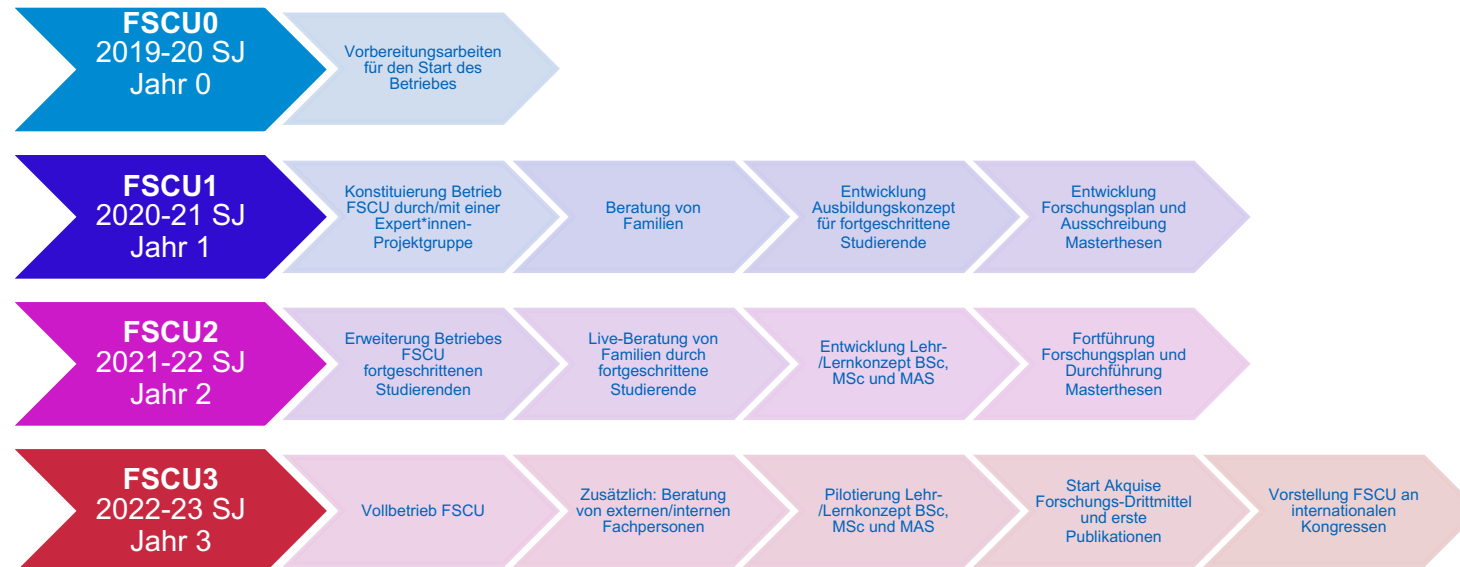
FSCU0
2019-20 SJ
Jahr 0

Vorbereitungsarbeiten für den Start des Betriebes

FSCU1
2020-21 SJ
Jahr 1

Konstituierung Betrieb FSCU durch/mit einer Expert*innen-Projektgruppe

Beratung von Familien

Entwicklung Ausbildungskonzept für fortgeschrittene Studierende

Entwicklung Forschungsplan und Ausschreibung Masterthesen

FSCU2
2021-22 SJ
Jahr 2

Erweiterung Betriebes FSCU fortgeschrittenen Studierenden

Live-Beratung von Familien durch fortgeschrittene Studierende

Entwicklung Lehr-/Lernkonzept BSc, MSc und MAS

Fortführung Forschungsplan und Durchführung Masterthesen

FSCU3
2022-23 SJ
Jahr 3

Vollbetrieb FSCU

Zusätzlich: Beratung von externen/internen Fachpersonen

Pilotierung Lehr-/Lernkonzept BSc, MSc und MAS

Start Akquise Forschungs-Drittmittel und erste Publikationen

Vorstellung FSCU an internationalen Kongressen